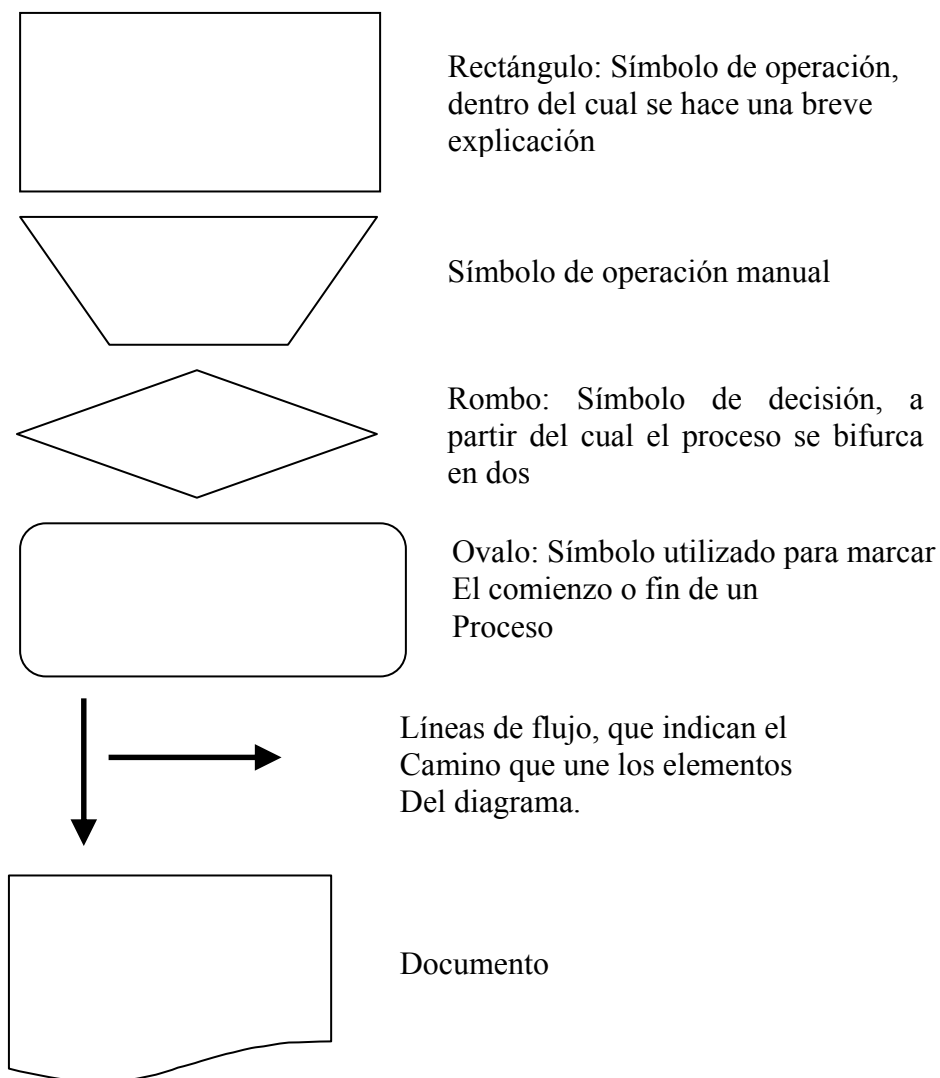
Rectángulo: Símbolo de operación, dentro del cual se hace una breve explicación

Símbolo de operación manual

Rombo: Símbolo de decisión, a partir del cual el proceso se bifurca en dos

Ovalo: Símbolo utilizado para marcar El comienzo o fin de un Proceso

Líneas de flujo, que indican el Camino que une los elementos Del diagrama.

Documento